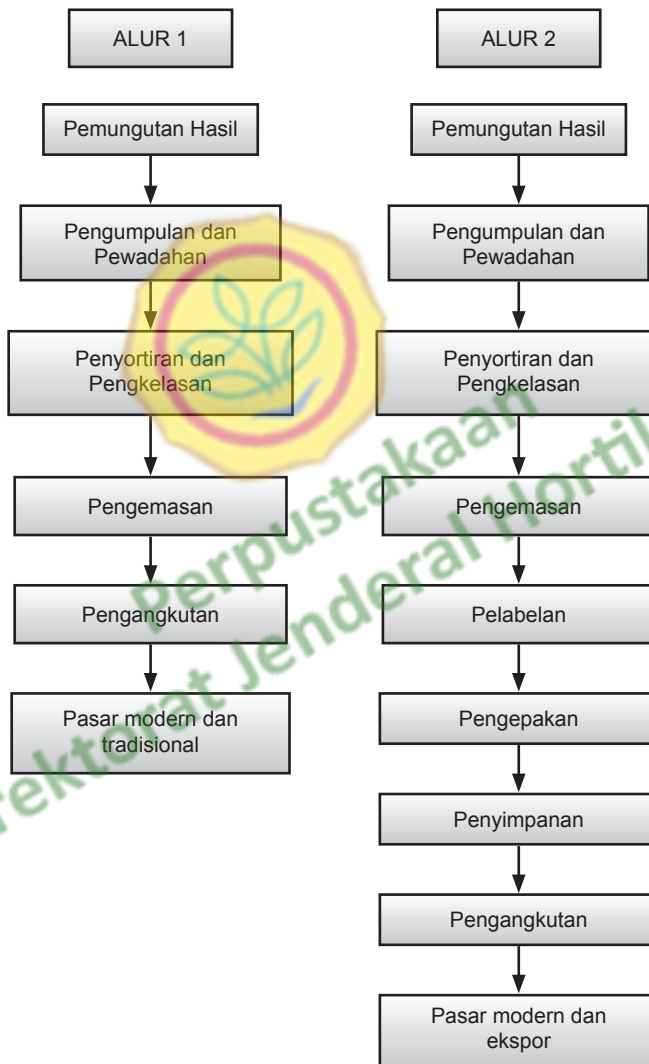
ALUR 1

Pemungutan Hasil

Pengumpulan dan Pewadahan

Penyortiran dan Pengkelasan

Pengemasan

Pengangkutan

Pasar modern dan tradisional

ALUR 2

Pemungutan Hasil

Pengumpulan dan Pewadahan

Penyortiran dan Pengkelasan

Pengemasan

Pelabelan

Pengepakan

Penyimpanan

Pengangkutan

Pasar modern dan ekspor

Perpustakaan
Direktorat Jenderal Hortikultura